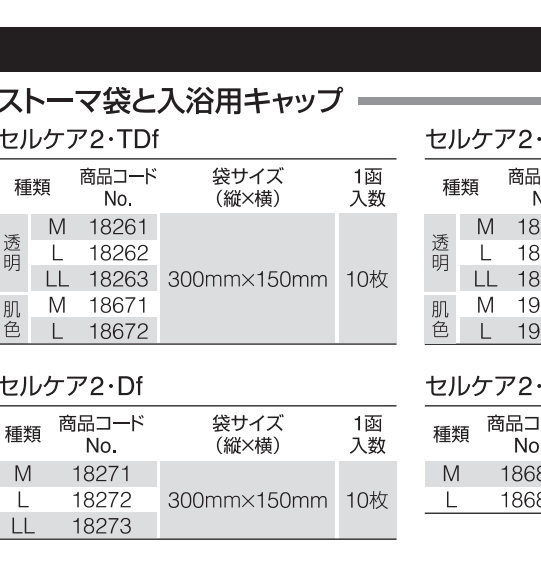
ストーマ袋と入浴用キャップ

セルケア2・TDf

| 種類 | | 商品コード No. | 袋サイズ (縦×横) | 1函 入数 |
|---|---|---|---|---|
| 透明 | M | 18261 | 300mm×150mm | 10枚 |
| | L | 18262 | | |
| | LL | 18263 | | |
| 肌色 | M | 18671 | | |
| | L | 18672 | | |

セルケア2・Df

| 種類 | 商品コード No. | 袋サイズ (縦×横) | 1函 入数 |
|---|---|---|---|
| M | 18271 | 300mm×150mm | 10枚 |
| L | 18272 | | |
| LL | 18273 | | |

セルケア2・

| 種類 | | 商品 N |
|---|---|---|
| 透明 | M | 18 |
| | L | 18 |
| | LL | 18 |
| 肌色 | M | 19 |
| | L | 19 |

セルケア2・

| 種類 | 商品コ No |
|---|---|
| M | 1868 |
| L | 1868 |